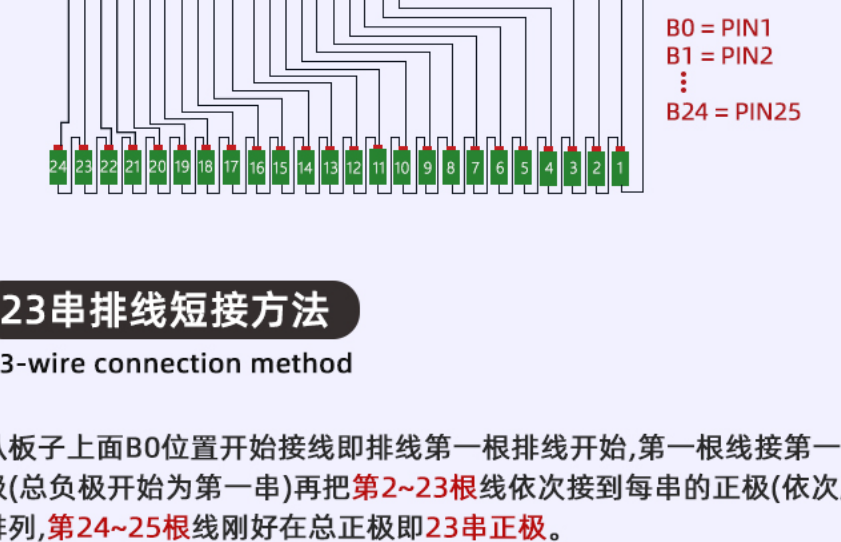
B0 = PIN1
B1 = PIN2
⋮
B24 = PIN25

24 23 22 21 20 19 18 17 16 15 14 13 12 11 10 9 8 7 6 5 4 3 2 1

23串排线短接方法

3-wire connection method

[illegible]板子上面B0位置开始接线即排线第一根排线开始,第一根线接第一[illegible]
极(总负极开始为第一串)再把第2~23根线依次接到每串的正极(依次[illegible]
排列,第24~25根线刚好在总正极即23串正极。